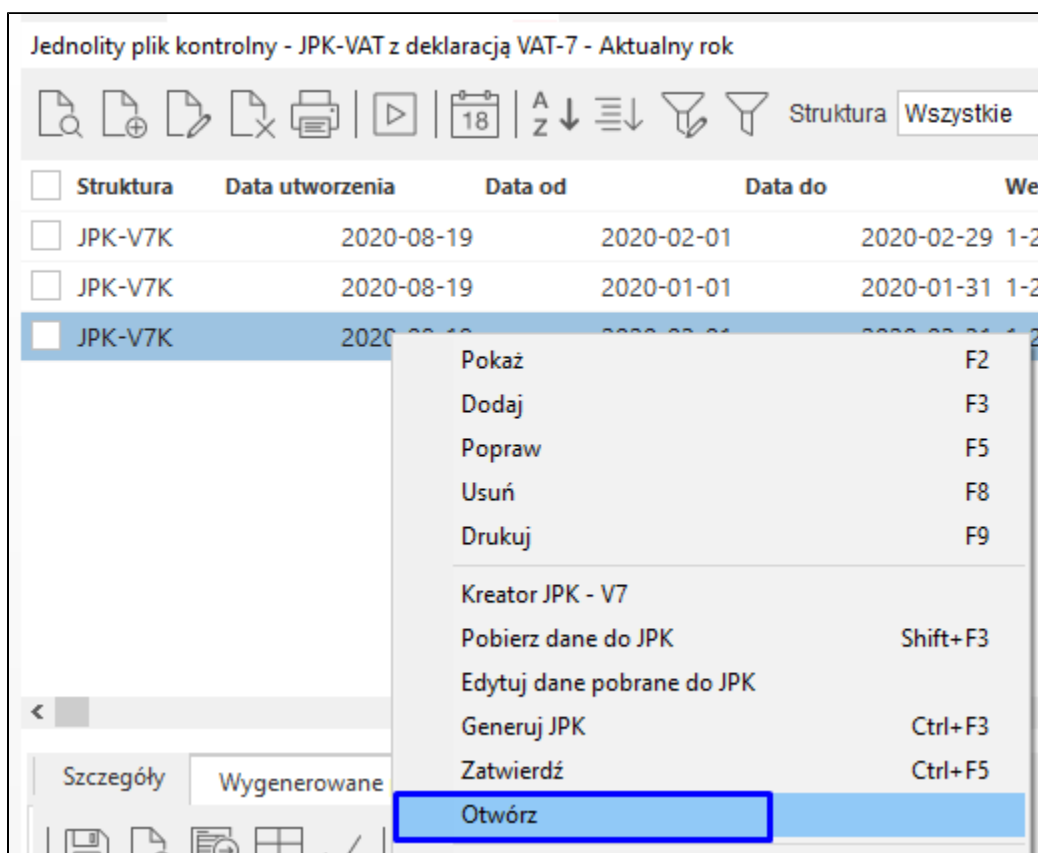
Jednolity plik kontrolny - JPK-VAT z deklaracją VAT-7 - Aktualny rok

18 Struktura Wszystkie

| Struktura | Data utworzenia | Data od | Data do | We |
|---|---|---|---|---|
| JPK-V7K | 2020-08-19 | 2020-02-01 | 2020-02-29 | 1-2 |
| JPK-V7K | 2020-08-19 | 2020-01-01 | 2020-01-31 | 1-2 |
| JPK-V7K | 2020 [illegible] | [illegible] | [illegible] | 1-2 |

Pokaż F2
Dodaj F3
Popraw F5
Usuń F8
Drukuj F9
Kreator JPK - V7
Pobierz dane do JPK Shift+F3
Edytuj dane pobrane do JPK
Generuj JPK Ctrl+F3
Zatwierdź Ctrl+F5
Otwórz

Szczegóły Wygenerowane